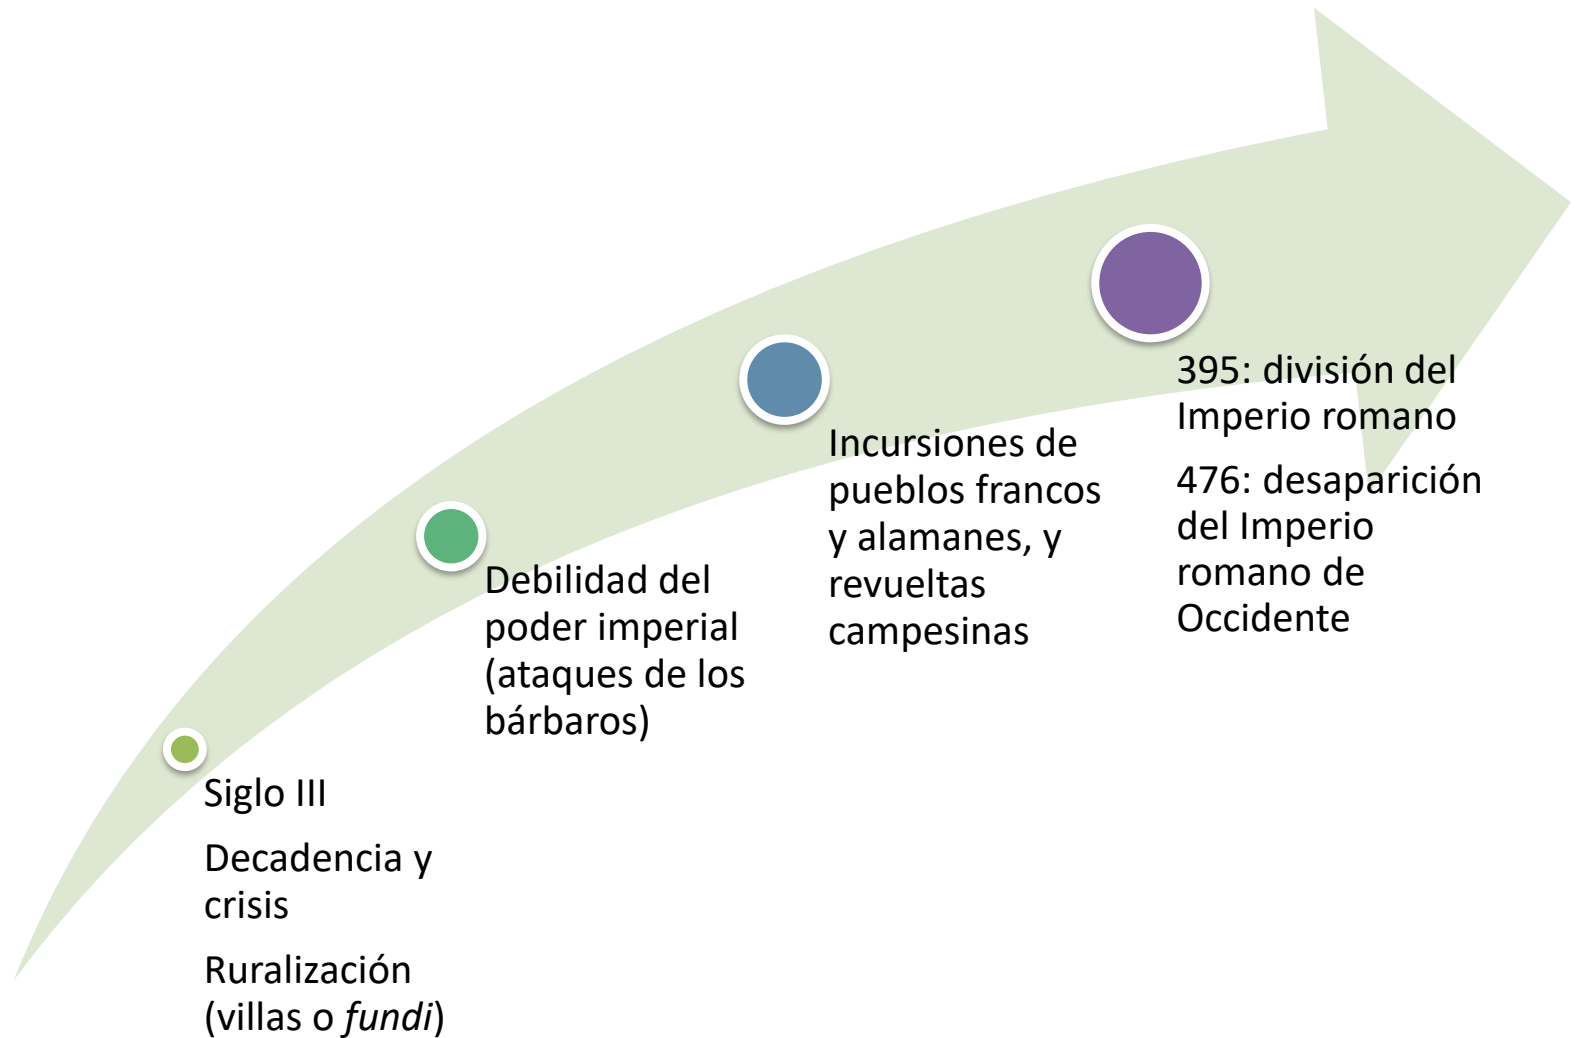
Siglo III

Decadencia y crisis

Ruralización (villas o fundi)

Debilidad del poder imperial (ataques de los bárbaros)

Incursiones de pueblos francos y alamanes, y revueltas campesinas

395: división del Imperio romano

476: desaparición del Imperio romano de Occidente